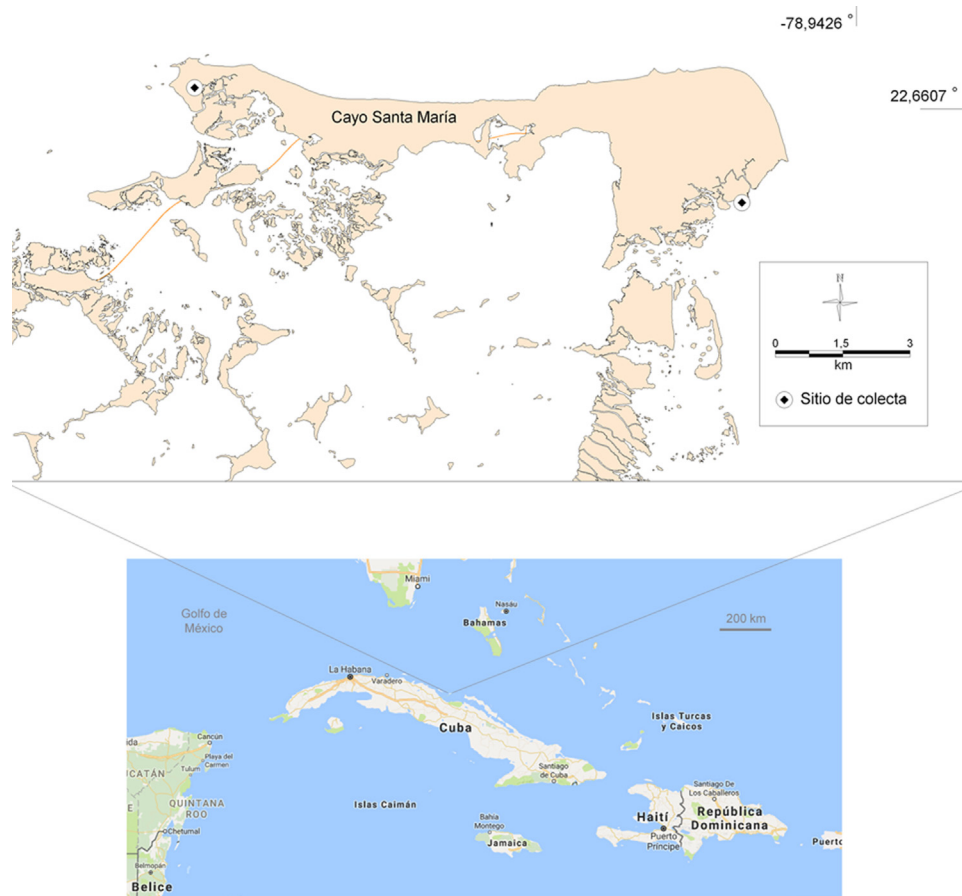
-78,9426 °

22,6607 °

Cayo Santa María

N

0 1,5 3
km

Sitio de colecta

Miami

Golfo de México

Nasau

Bahamas

200 km

La Habana

Varadero

Cuba

Islas Turcas y Caicos

Cancun

Playa del Carmen

Tulum

CATÁN

QUINTANA ROO

Chetumal

Islas Caimán

Santiago de Cuba

Santiago De Los Caballeros

Bahía Montego

Jamaica

Haití

República Dominicana

Puerto Príncipe

Puerto

Belmopán

Belice